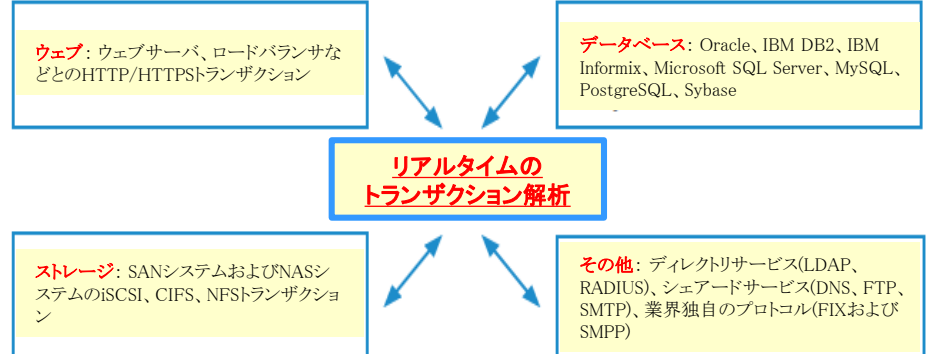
ウェブ：ウェブサーバ、ロードバランサなどとのHTTP/HTTPSトランザクション

データベース：Oracle、IBM DB2、IBM Informix、Microsoft SQL Server、MySQL、PostgreSQL、Sybase

リアルタイムのトランザクション解析

ストレージ：SANシステムおよびNASシステムのiSCSI、CIFS、NFSトランザクション

その他：ディレクトリサービス(LDAP、RADIUS)、シェアードサービス(DNS、FTP、SMTP)、業界独自のプロトコル(FIXおよびSMPP)